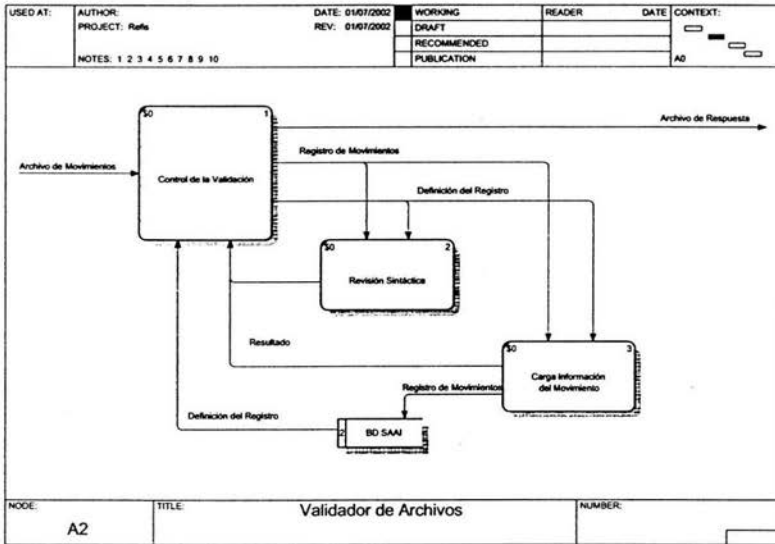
USED AT: AUTHOR: PROJECT: Refis DATE: 01/07/2002 REV: 01/07/2002 WORKING DRAFT RECOMMENDED PUBLICATION READER DATE CONTEXT:

NOTES: 1 2 3 4 5 6 7 8 9 10

A0

$0 1

Control de la Validación

Archivo de Movimientos

Archivo de Respuesta

Registro de Movimientos

Definición del Registro

$0 2

Revisión Sintáctica

Resultado

$0 3

Carga Información del Movimiento

Registro de Movimientos

Definición del Registro

2 BD SAAI

NODE: A2

TITLE: Validador de Archivos

NUMBER: